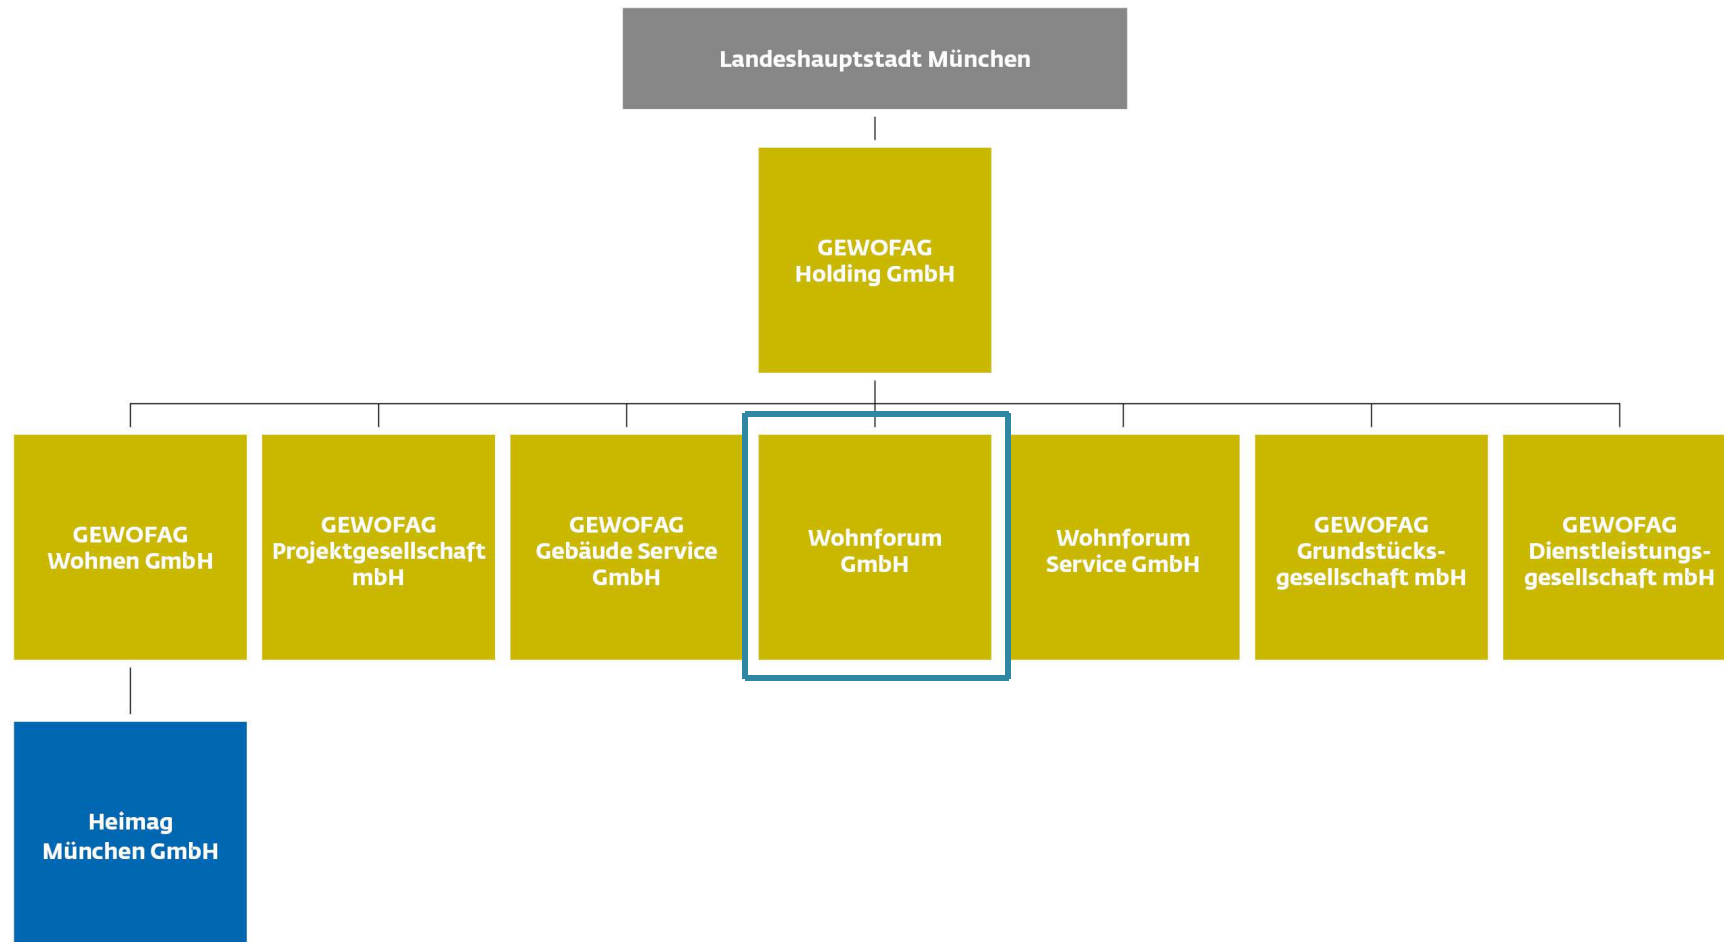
Landeshauptstadt München

GEWOFAG Holding GmbH

GEWOFAG Wohnen GmbH

GEWOFAG Projektgesellschaft mbH

GEWOFAG Gebäude Service GmbH

Wohnforum GmbH

Wohnforum Service GmbH

GEWOFAG Grundstücksgesellschaft mbH

GEWOFAG Dienstleistungsgesellschaft mbH

Heimag München GmbH